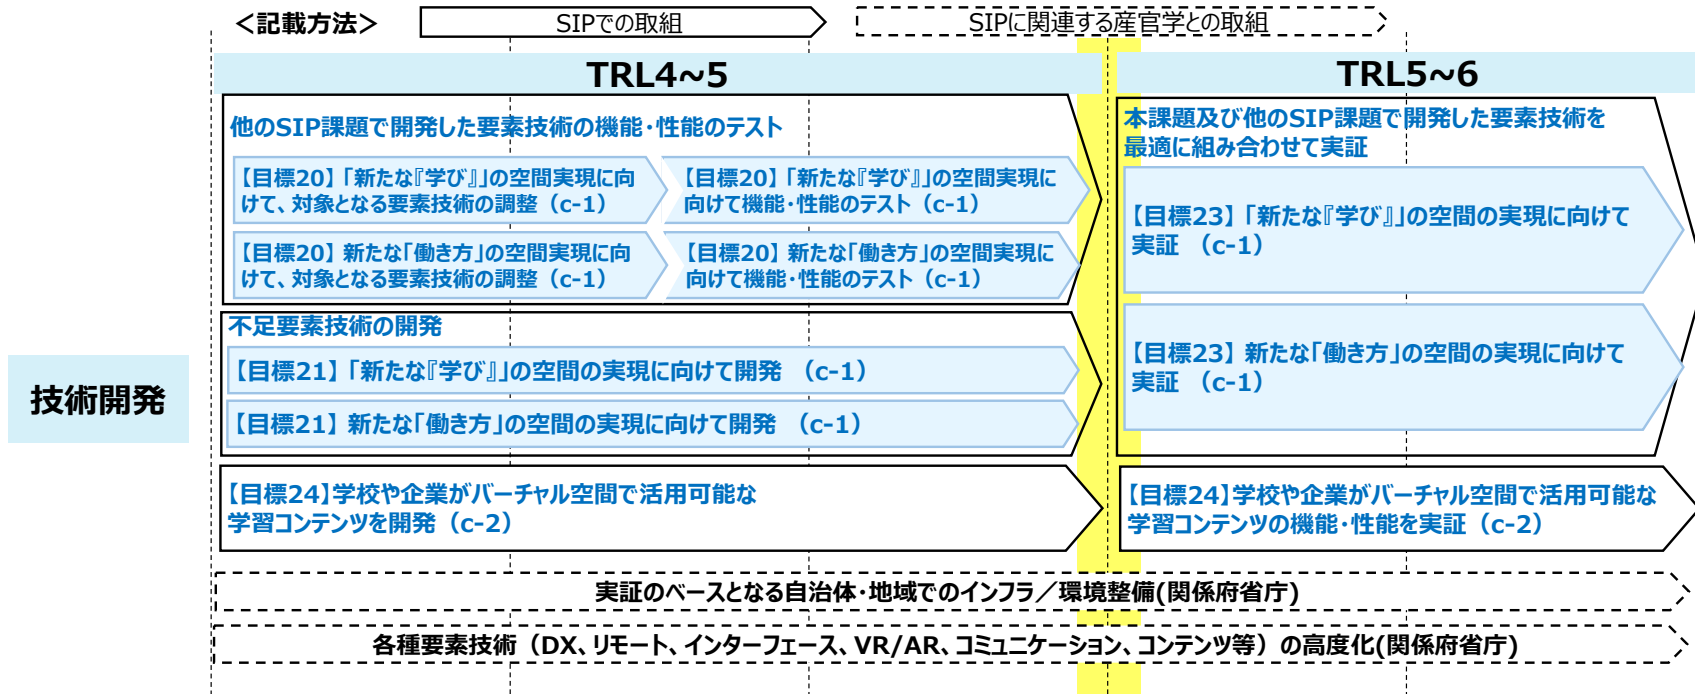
＜記載方法＞ SIPでの取組 SIPに関連する産官学との取組

TRL4~5

TRL5~6

他のSIP課題で開発した要素技術の機能・性能のテスト

【目標20】「新たな『学び』」の空間実現に向けて、対象となる要素技術の調整（c-1）

【目標20】「新たな『学び』」の空間実現に向けて機能・性能のテスト（c-1）

【目標20】新たな「働き方」の空間実現に向けて、対象となる要素技術の調整（c-1）

【目標20】新たな「働き方」の空間実現に向けて機能・性能のテスト（c-1）

不足要素技術の開発

【目標21】「新たな『学び』」の空間の実現に向けて開発 （c-1）

【目標21】新たな「働き方」の空間の実現に向けて開発 （c-1）

【目標24】学校や企業がバーチャル空間で活用可能な学習コンテンツを開発（c-2）

本課題及び他のSIP課題で開発した要素技術を最適に組み合わせて実証

【目標23】「新たな『学び』」の空間の実現に向けて実証 （c-1）

【目標23】新たな「働き方」の空間の実現に向けて実証 （c-1）

【目標24】学校や企業がバーチャル空間で活用可能な学習コンテンツの機能・性能を実証（c-2）

技術開発

実証のベースとなる自治体・地域でのインフラ／環境整備(関係府省庁)

各種要素技術（DX、リモート、インターフェース、VR/AR、コミュニケーション、コンテンツ等）の高度化(関係府省庁)